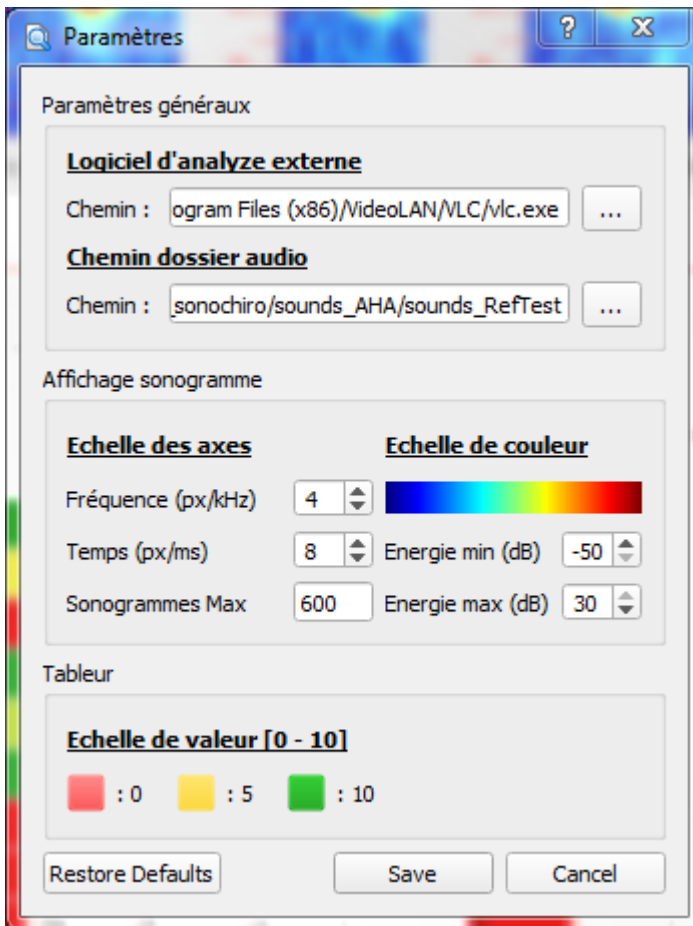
Paramètres

?

X

Paramètres généraux

Logiciel d'analyze externe

Chemin : ogram Files (x86)/VideoLAN/VLC/vlc.exe ...

Chemin dossier audio

Chemin : sonochiro/sounds_AHA/sounds_RefTest ...

Affichage sonogramme

Echelle des axes

Echelle de couleur

Fréquence (px/kHz) 4

Temps (px/ms) 8

Energie min (dB) -50

Sonogrammes Max 600

Energie max (dB) 30

Tableur

Echelle de valeur [0 - 10]

: 0 : 5 : 10

Restore Defaults

Save

Cancel